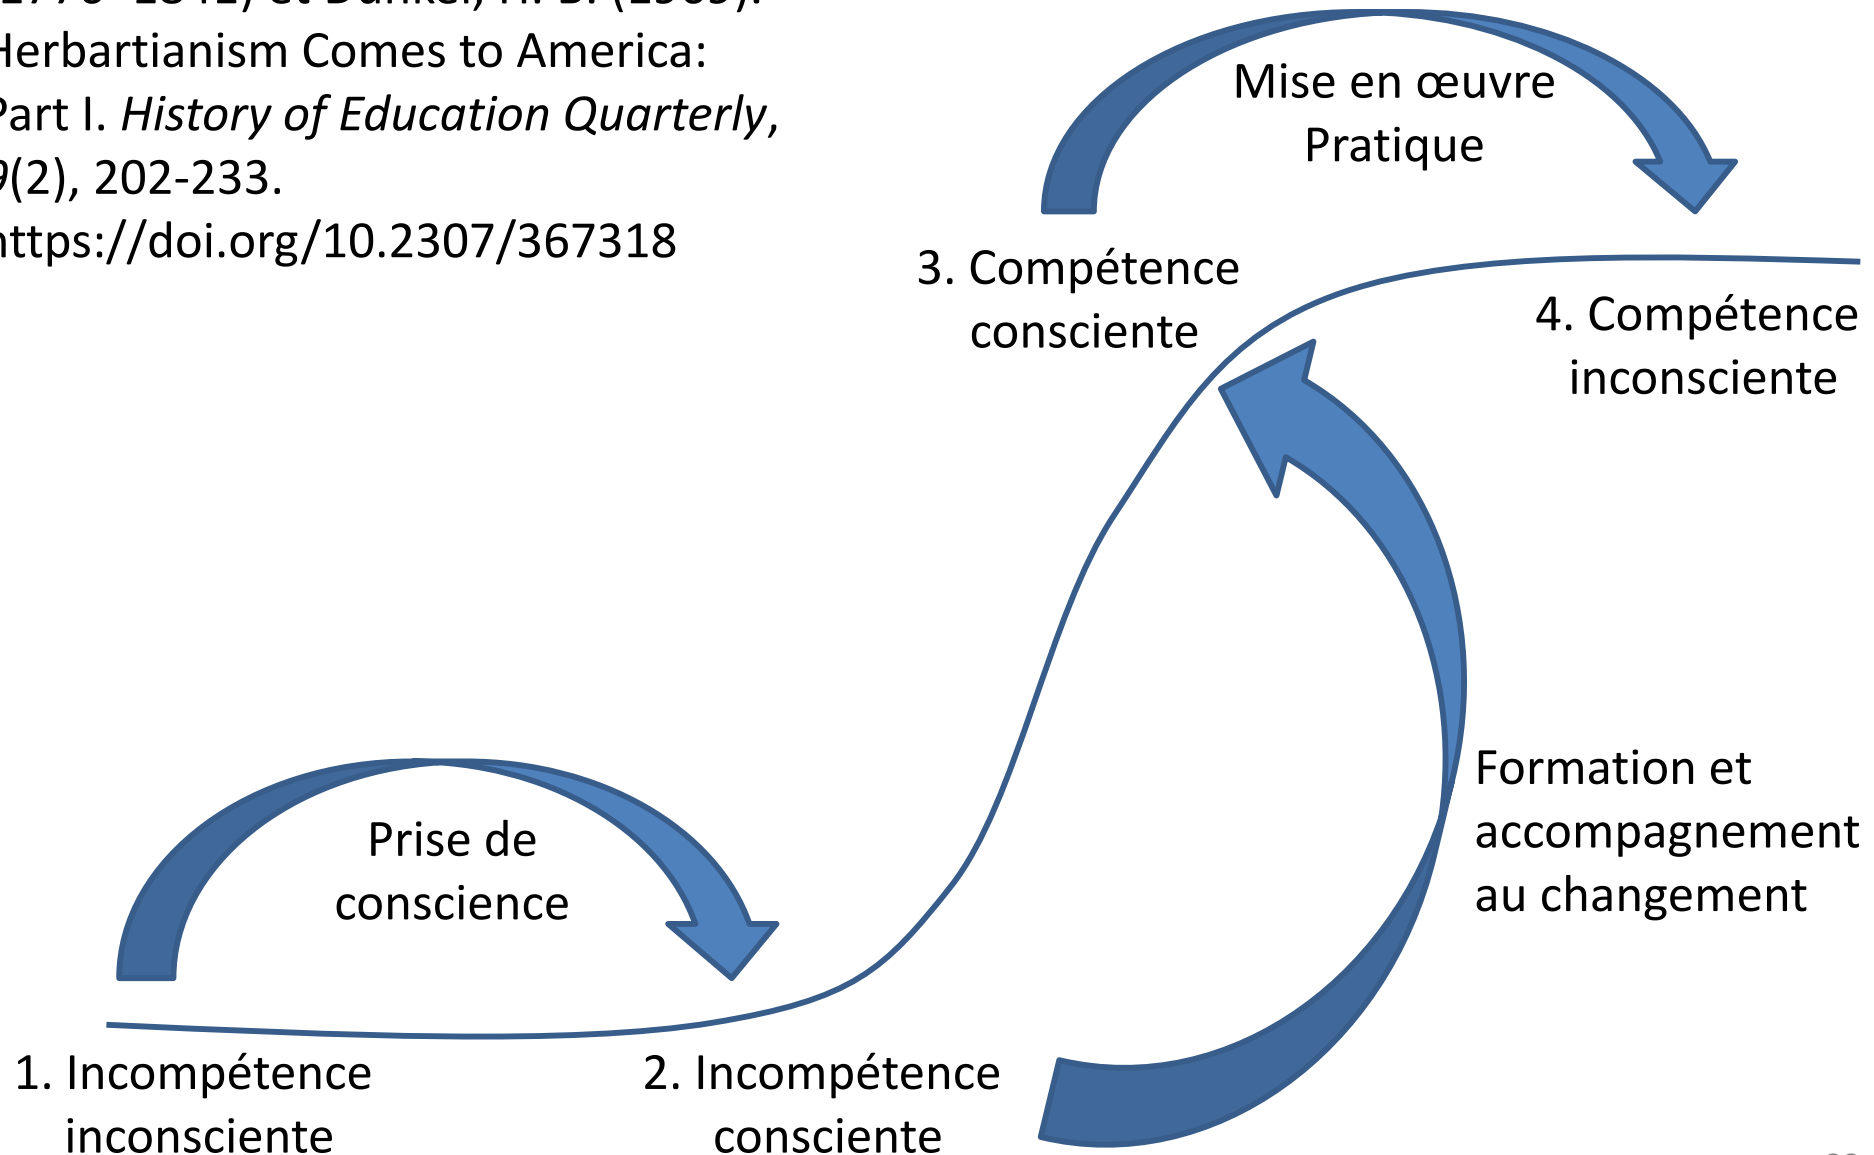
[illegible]
Herbartianism Comes to America: Part I. *History of Education Quarterly*, 9(2), 202-233. https://doi.org/10.2307/367318

Mise en œuvre Pratique

3. Compétence consciente

4. Compétence inconsciente

Prise de conscience

Formation et accompagnement au changement

1. Incompétence inconsciente

2. Incompétence consciente